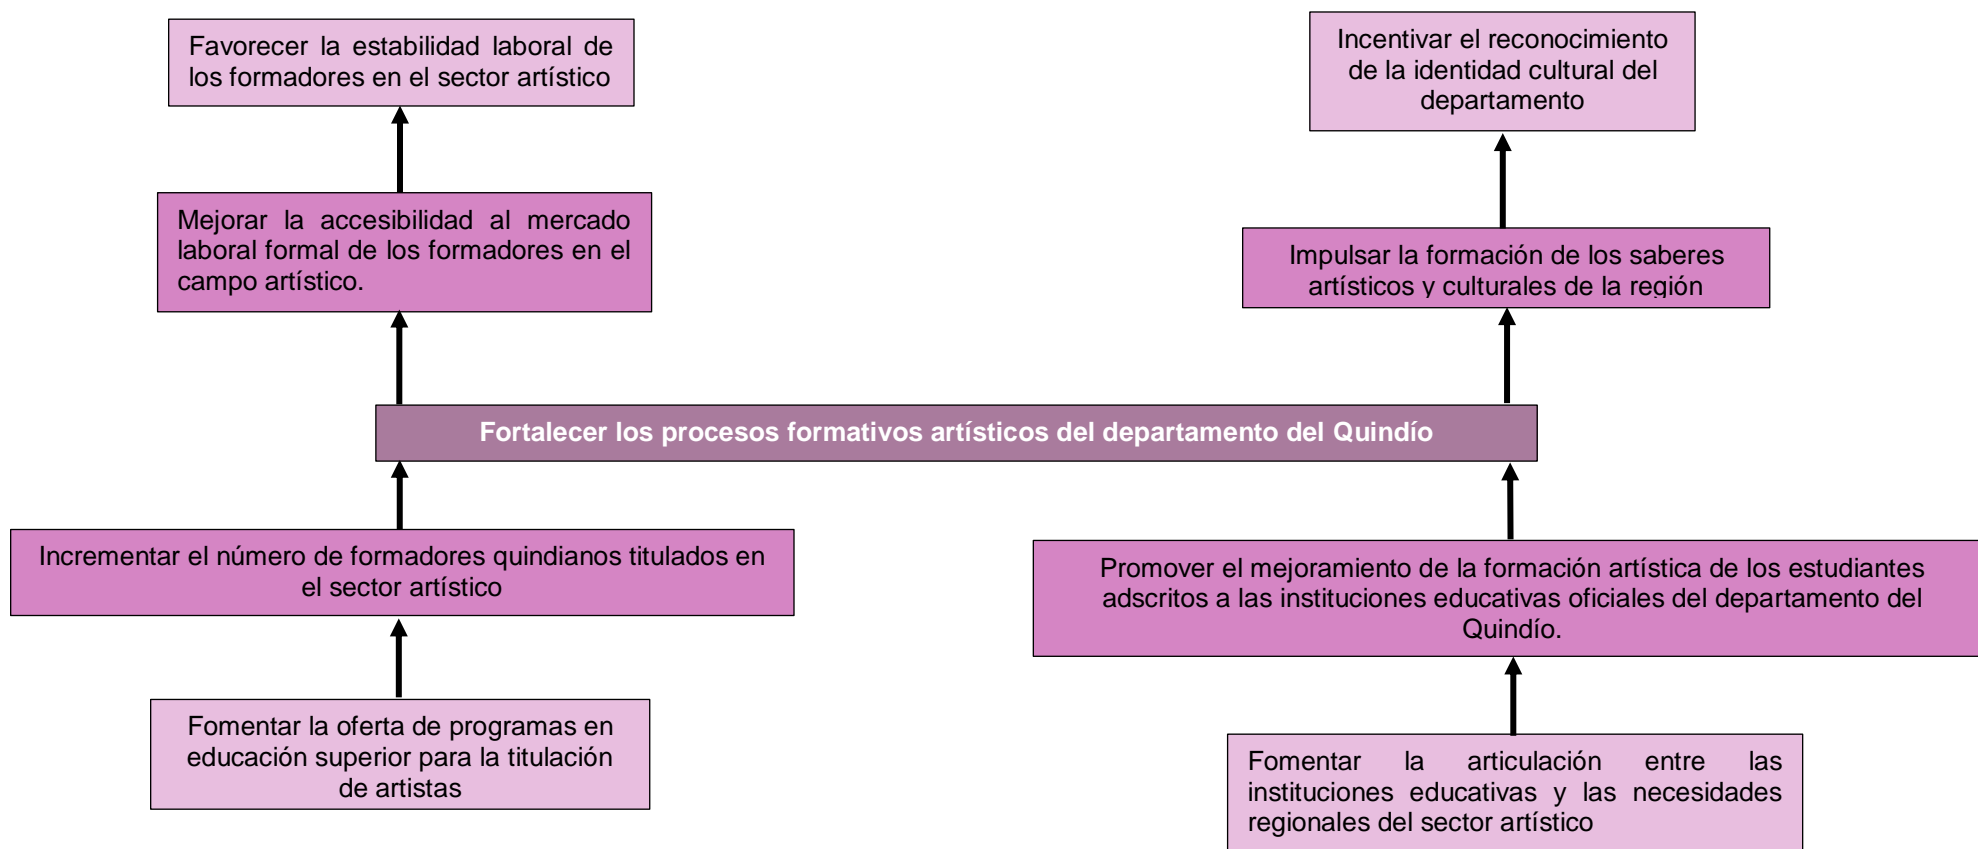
Favorecer la estabilidad laboral de los formadores en el sector artístico

Incentivar el reconocimiento de la identidad cultural del departamento

Mejorar la accesibilidad al mercado laboral formal de los formadores en el campo artístico.

Impulsar la formación de los saberes artísticos y culturales de la región

Fortalecer los procesos formativos artísticos del departamento del Quindío

Incrementar el número de formadores quindianos titulados en el sector artístico

Promover el mejoramiento de la formación artística de los estudiantes adscritos a las instituciones educativas oficiales del departamento del Quindío.

Fomentar la oferta de programas en educación superior para la titulación de artistas

Fomentar la articulación entre las instituciones educativas y las necesidades regionales del sector artístico